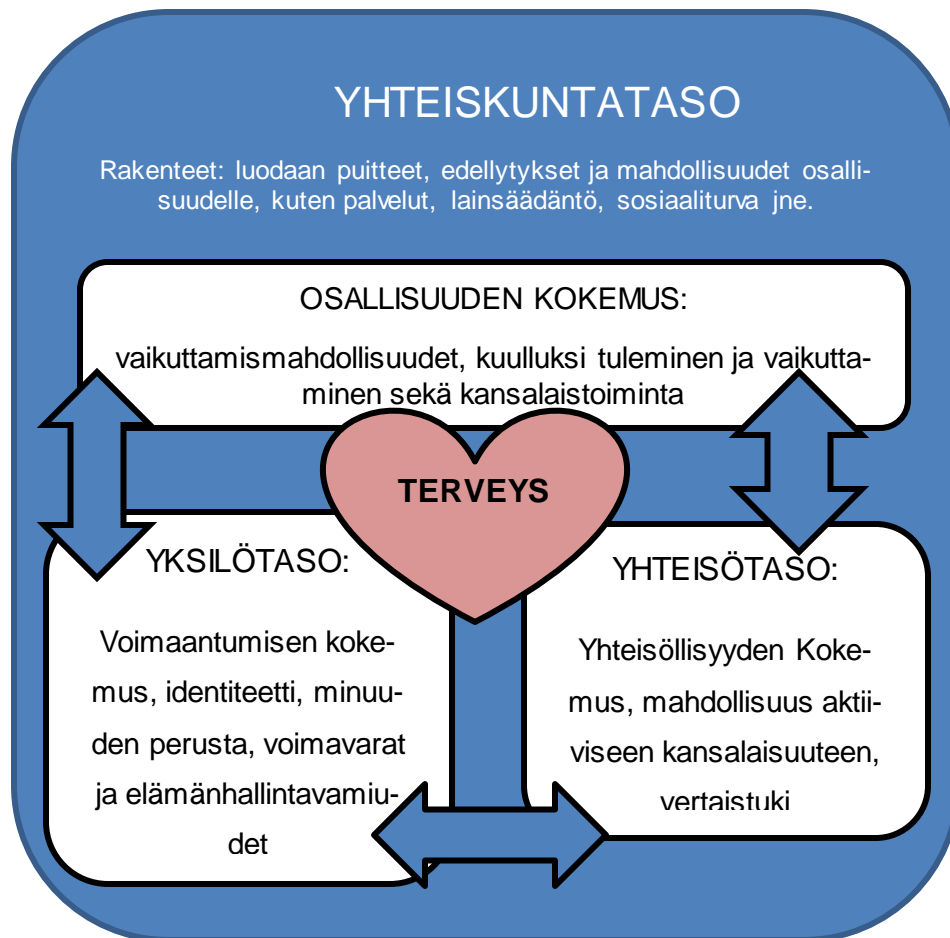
YHTEISKUNTATASO

Rakenteet: luodaan puitteet, edellytykset ja mahdollisuudet osallisuudelle, kuten palvelut, lainsäädäntö, sosiaaliturva jne.

OSALLISUUDEN KOKEMUS:

vaikuttamismahdollisuudet, kuulluksi tuleminen ja vaikuttaminen sekä kansalaistoiminta

TERVEYS

YKSILÖTASO:

Voimaantumisen kokemus, identiteetti, minuuden perusta, voimavarat ja elämänhallintavamiudet

YHTEISÖTASO:

Yhteisöllisyyden Kokemus, mahdollisuus aktiiviseen kansalaisuuteen, vertaistuki